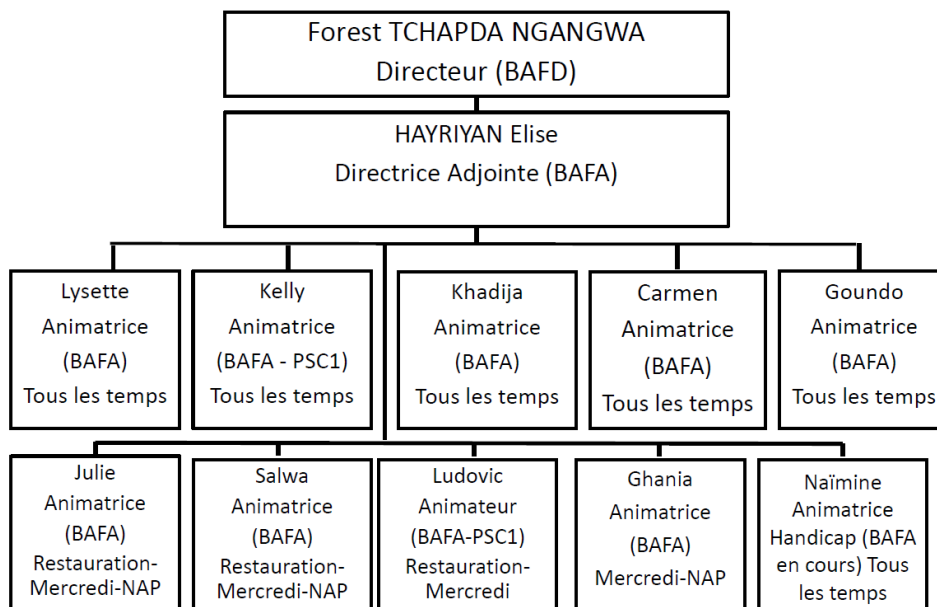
Forest TCHAPDA NGANGWA
Directeur (BAFD)

HAYRIYAN Elise
Directrice Adjointe (BAFA)

Lysette
Animatrice
(BAFA)
Tous les temps

Kelly
Animatrice
(BAFA - PSC1)
Tous les temps

Khadija
Animatrice
(BAFA)
Tous les temps

Carmen
Animatrice
(BAFA)
Tous les temps

Goundo
Animatrice
(BAFA)
Tous les temps

Julie
Animatrice
(BAFA)
Restauration-Mercredi-NAP

Salwa
Animatrice
(BAFA)
Restauration-Mercredi-NAP

Ludovic
Animateur
(BAFA-PSC1)
Restauration-Mercredi

Ghania
Animatrice
(BAFA)
Mercredi-NAP

Naïmine
Animatrice
Handicap (BAFA en cours) Tous les temps